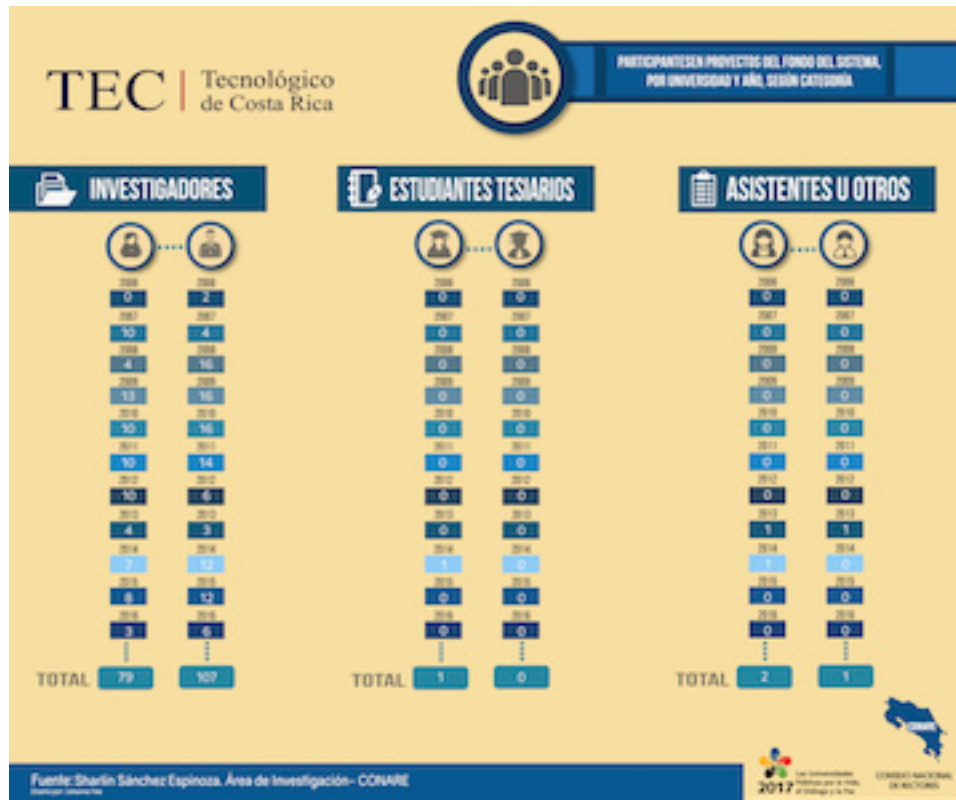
TEC | Tecnológico de Costa Rica

PARTICIPANTESEN PROYECTOS DEL FONDO DEL SISTEMA, POR UNIVERSIDAD Y AÑO, SEGÚN CATEGORÍA

INVESTIGADORES

| Año | Mujeres | Hombres |
|---|---|---|
| 2006 | 0 | 2 |
| 2007 | 10 | 4 |
| 2008 | 4 | 10 |
| 2009 | 13 | 16 |
| 2010 | 10 | 16 |
| 2011 | 10 | 14 |
| 2012 | 10 | 6 |
| 2013 | 4 | 3 |
| 2014 | 7 | 12 |
| 2015 | 8 | 12 |
| 2016 | 3 | 6 |

TOTAL 79 107

ESTUDIANTES TESIARIOS

| Año | Mujeres | Hombres |
|---|---|---|
| 2006 | 0 | 0 |
| 2007 | 0 | 0 |
| 2008 | 0 | 0 |
| 2009 | 0 | 0 |
| 2010 | 0 | 0 |
| 2011 | 0 | 0 |
| 2012 | 0 | 0 |
| 2013 | 0 | 0 |
| 2014 | 1 | 0 |
| 2015 | 0 | 0 |
| 2016 | 0 | 0 |

TOTAL 1 0

ASISTENTES U OTROS

| Año | Mujeres | Hombres |
|---|---|---|
| 2006 | 0 | 0 |
| 2007 | 0 | 0 |
| 2008 | 0 | 0 |
| 2009 | 0 | 0 |
| 2010 | 0 | 0 |
| 2011 | 0 | 0 |
| 2012 | 0 | 0 |
| 2013 | 1 | 1 |
| 2014 | 1 | 0 |
| 2015 | 0 | 0 |
| 2016 | 0 | 0 |

TOTAL 2 1

CONARE

Fuente: Sharlin Sánchez Espinoza. Área de Investigación – CONARE
Diseño por: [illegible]

2017 Las Universidades Públicas por la vida, el Diálogo y la Paz

CONSEJO NACIONAL DE RECTORES